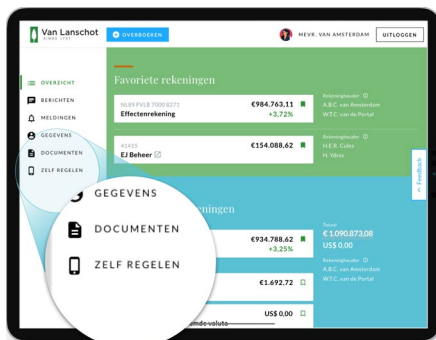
Van Lanschot
SINDS 1737

OVERBOEKEN

MEVR. VAN AMSTERDAM

UITLOGGEN

OVERZICHT
BERICHTEN
MELDINGEN
GEGEVENS
DOCUMENTEN
ZELF REGELEN

Favoriete rekeningen

NL89 FVLB 7000 8271
Effectenrekening
€984.763,11
+3,72%

Rekeninghouder
A.B.C. van Amsterdam
W.T.C. van de Portal

#1415
EJ Beheer
€154.088,62

Rekeninghouder
H.E.R. Coles
H. Yèes

Feedback

GEGEVENS
DOCUMENTEN
ZELF REGELEN

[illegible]ningen

€934.788,11
+3,25%

Totaal
€ 1.090.873,08
US$ 0,00

Rekeninghouder
A.B.C. van Amsterdam
W.T.C. van de Portal

€1.692,72

US$ 0,00

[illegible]mde valuta